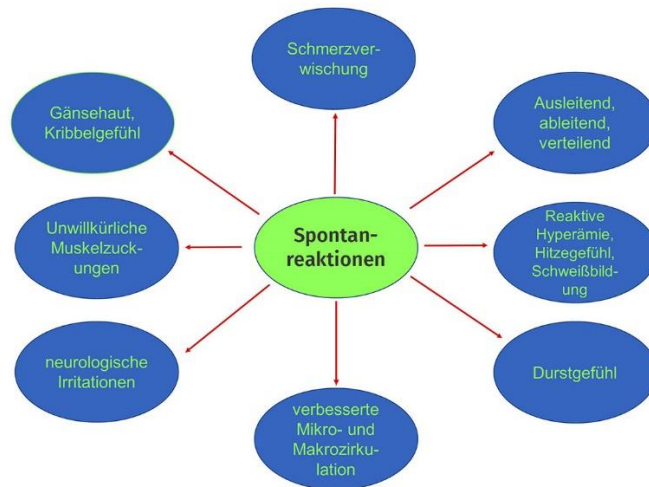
Spontanreaktionen

Schmerzverwischung

Gänsehaut, Kribbelgefühl

Ausleitend, ableitend, verteilend

Unwillkürliche Muskelzuckungen

Reaktive Hyperämie, Hitzegefühl, Schweißbildung

neurologische Irritationen

Durstgefühl

verbesserte Mikro- und Makrozirkulation